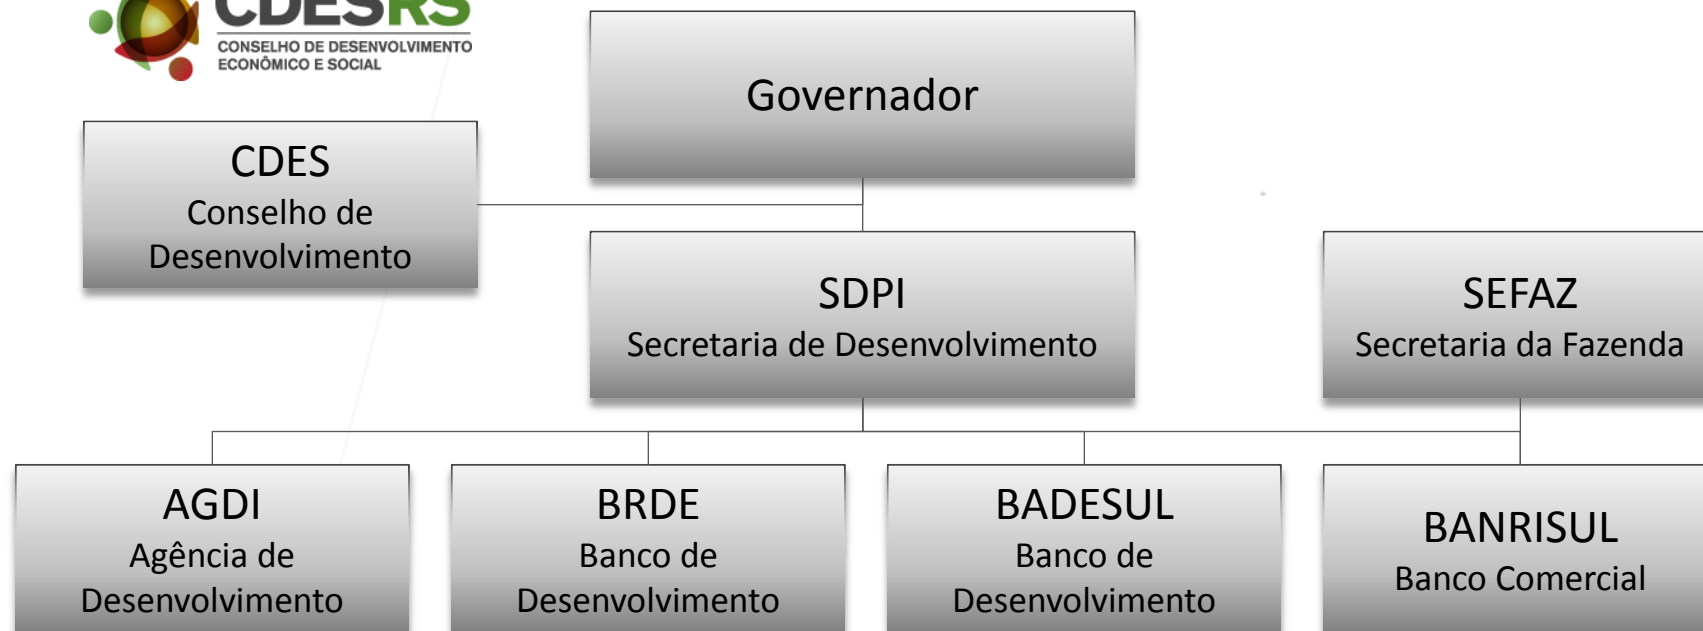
CDESRS
CONSELHO DE DESENVOLVIMENTO ECONÔMICO E SOCIAL

Governador

CDES
Conselho de Desenvolvimento

SDPI
Secretaria de Desenvolvimento

SEFAZ
Secretaria da Fazenda

AGDI
Agência de Desenvolvimento

BRDE
Banco de Desenvolvimento

BADESUL
Banco de Desenvolvimento

BANRISUL
Banco Comercial